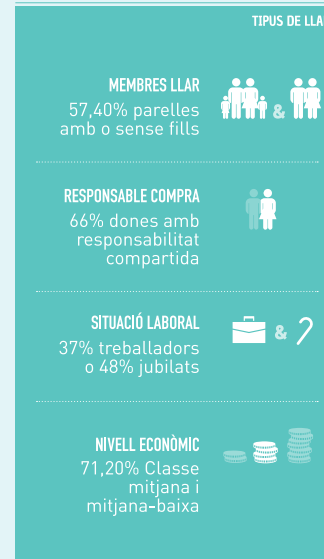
TIPUS DE LLA

MEMBRES LLAR
57,40% parelles amb o sense fills

&

RESPONSABLE COMPRA
66% dones amb responsabilitat compartida

SITUACIÓ LABORAL
37% treballadors o 48% jubilats

&

NIVELL ECONÒMIC
71,20% Classe mitjana i mitjana-baixa